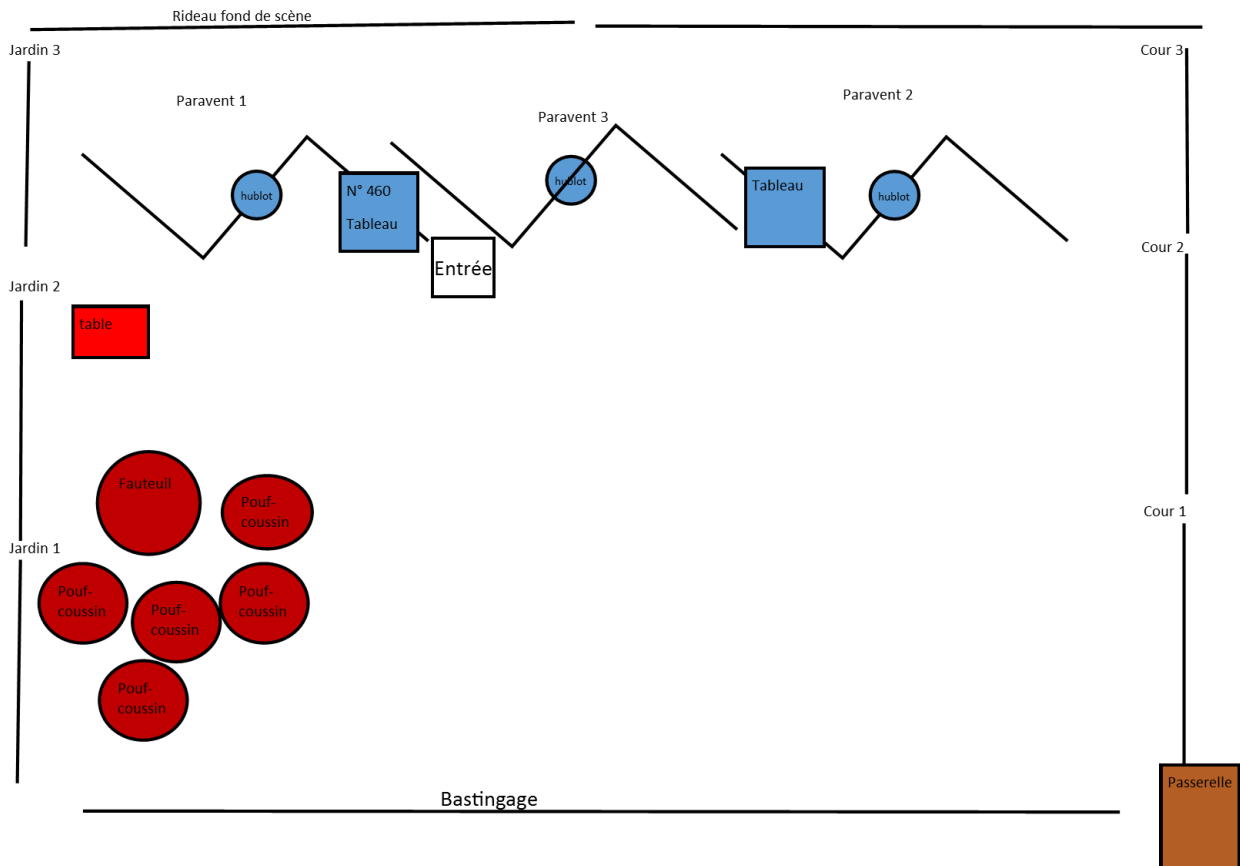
Rideau fond de scène

Jardin 3

Cour 3

Paravent 1

Paravent 3

Paravent 2

hublot

N° 460
Tableau

hublot

Tableau

hublot

Entrée

Cour 2

Jardin 2

table

Fauteuil

Pouf-coussin

Cour 1

Jardin 1

Pouf-coussin

Pouf-coussin

Pouf-coussin

Pouf-coussin

Passerelle

Bastingage